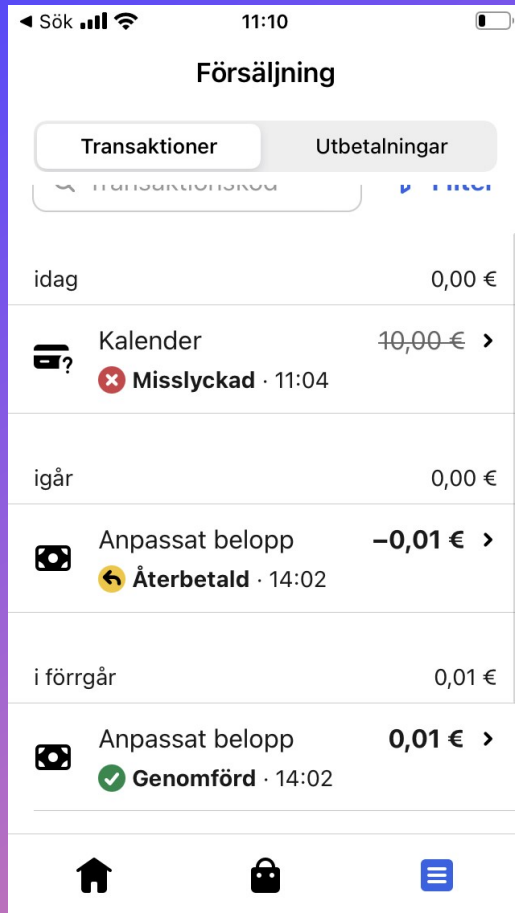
◀ Sök 11:10

Försäljning

Transaktioner Utbetalningar

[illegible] Filter

idag 0,00 €

Kalender ~~10,00 €~~ ›
Misslyckad · 11:04

igår 0,00 €

Anpassat belopp –0,01 € ›
Återbetald · 14:02

i förrgår 0,01 €

Anpassat belopp 0,01 € ›
Genomförd · 14:02